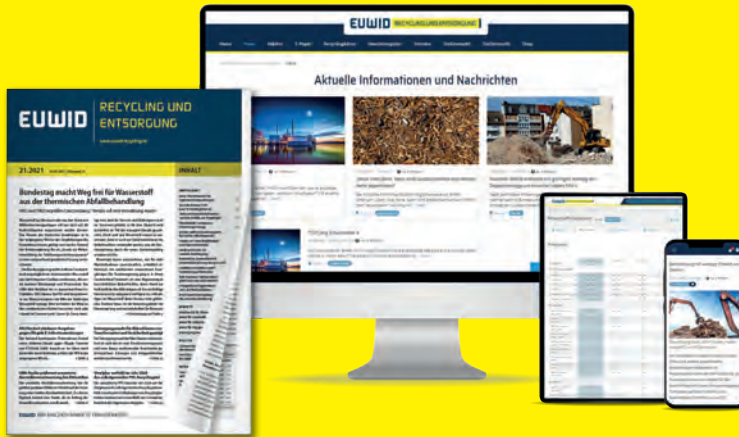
EUWID RECYCLING UND ENTSORGUNG

Aktuelle Informationen und Nachrichten

EUWID RECYCLING UND ENTSORGUNG

21.2021

INHALT

Bundestag macht Weg frei für Wasserstoff aus der thermischen Abfallbehandlung

EUWID